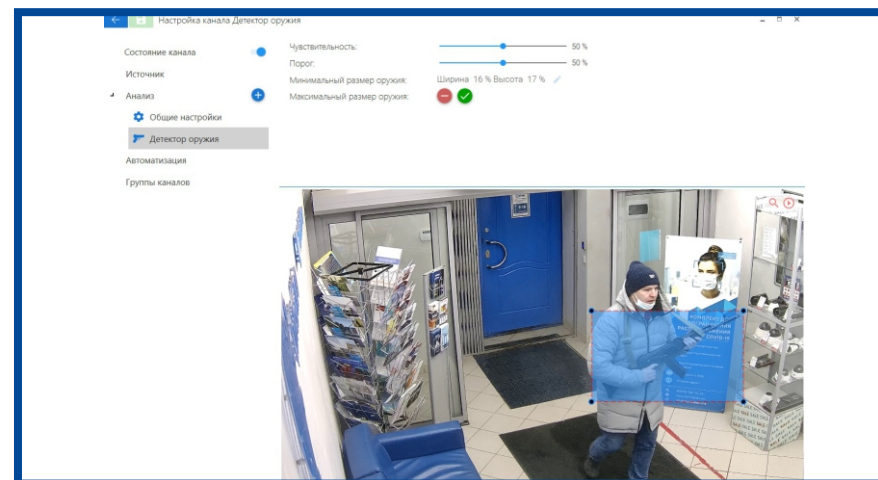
Настройка канала Детектор оружия

Состояние канала
Источник
Анализ
Общие настройки
Детектор оружия
Автоматизация
Группы каналов

Чувствительность: 50 %
Порог: 50 %
Минимальный размер оружия: Ширина 16 % Высота 17 %
Максимальный размер оружия: